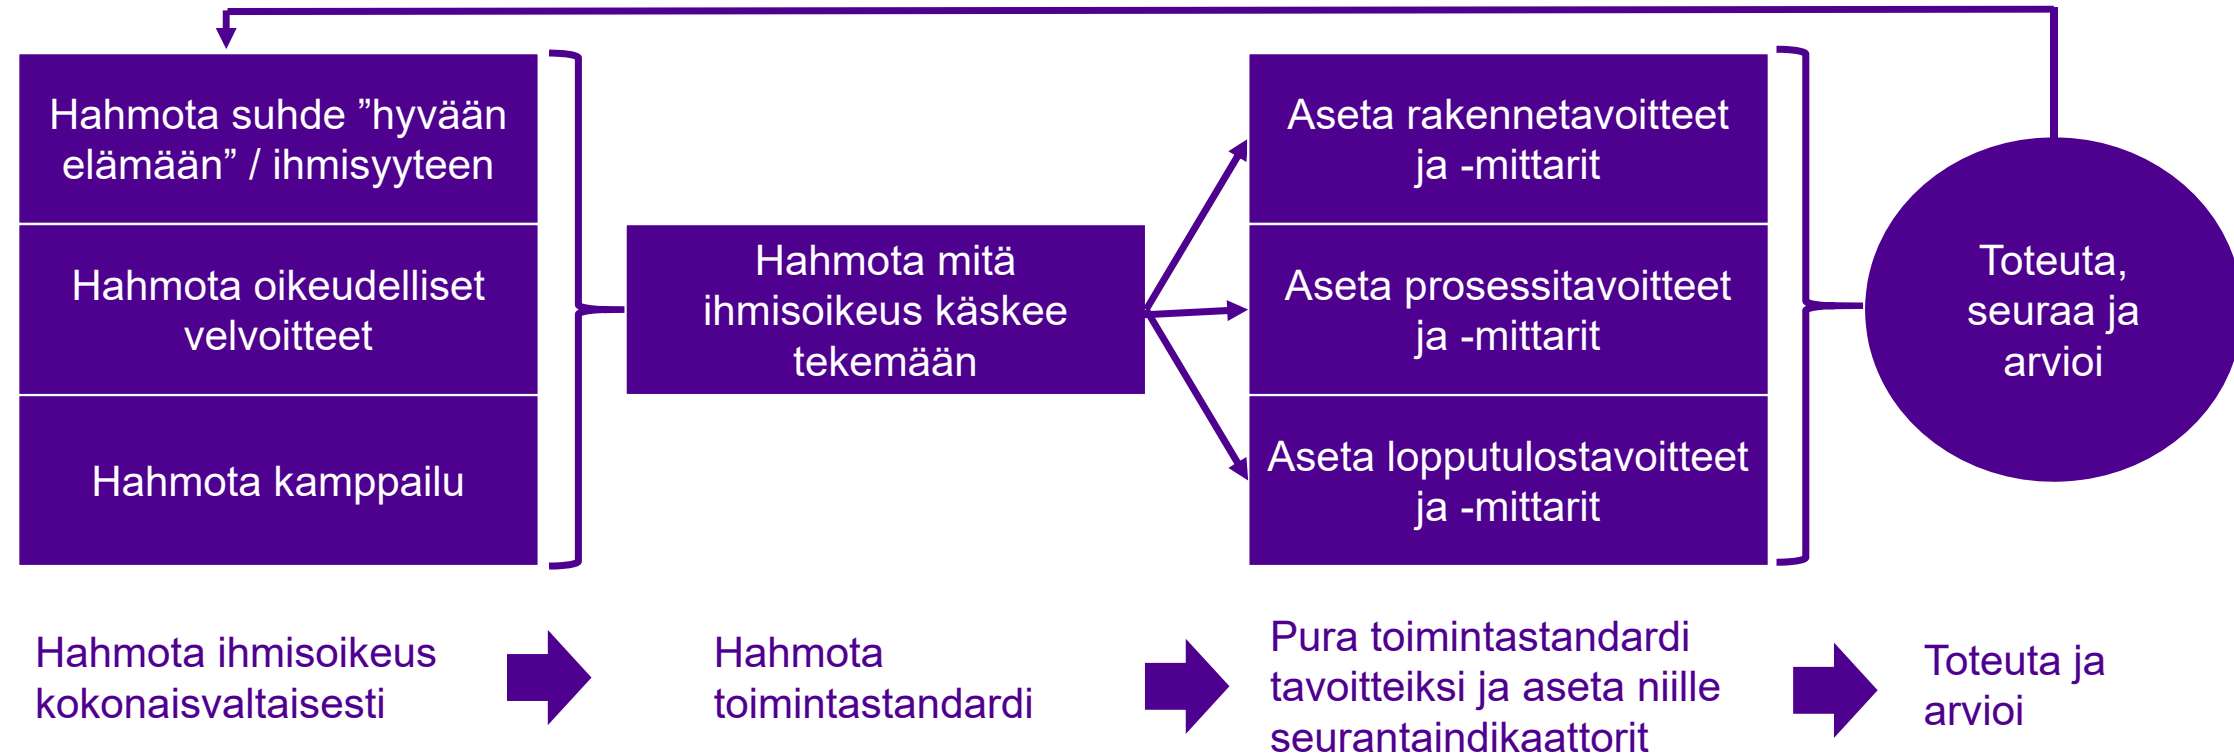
Hahmota suhde ”hyvään elämään” / ihmisyyteen

Hahmota oikeudelliset velvoitteet

Hahmota kamppailu

Hahmota mitä ihmisoikeus käskee tekemään

Aseta rakennetavoitteet ja -mittarit

Aseta prosessitavoitteet ja -mittarit

Aseta lopputulostavoitteet ja -mittarit

Toteuta, seuraa ja arvioi

Hahmota ihmisoikeus kokonaisvaltaisesti

Hahmota toimintastandardi

Pura toimintastandardi tavoitteiksi ja aseta niille seurantaindikaattorit

Toteuta ja arvioi